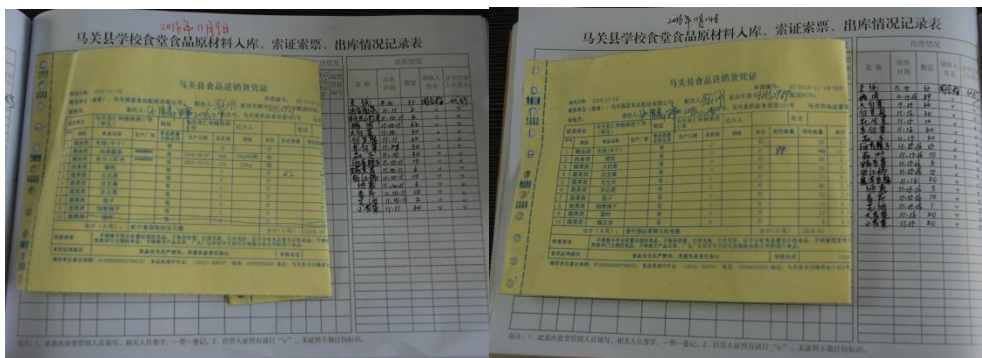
2018年11月9日

马关县学校食堂食品原材料入库、索证索票、出库情况记录表

马关县食品进销货凭证

出库情况

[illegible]

2018年11月14日

马关县学校食堂食品原材料入库、索证索票、出库情况记录表

马关县食品进销货凭证

出库情况

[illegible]